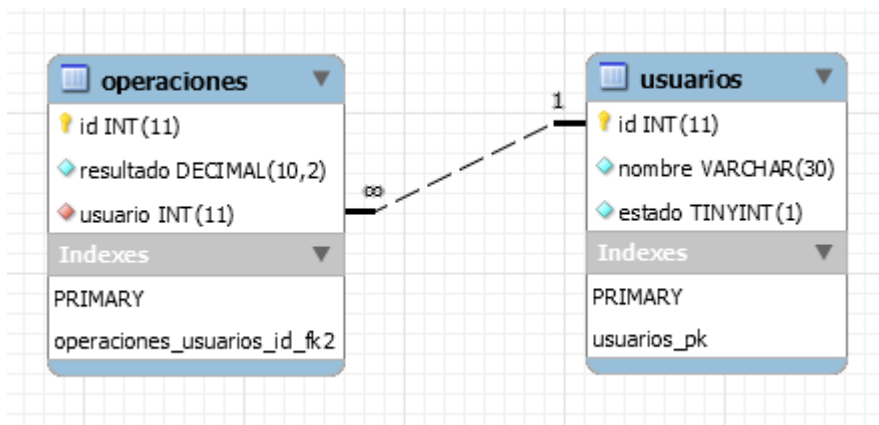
operaciones

id INT(11)

resultado DECIMAL(10,2)

usuario INT(11)

Indexes

PRIMARY

operaciones_usuarios_id_fk2

∞

1

usuarios

id INT(11)

nombre VARCHAR(30)

estado TINYINT(1)

Indexes

PRIMARY

usuarios_pk